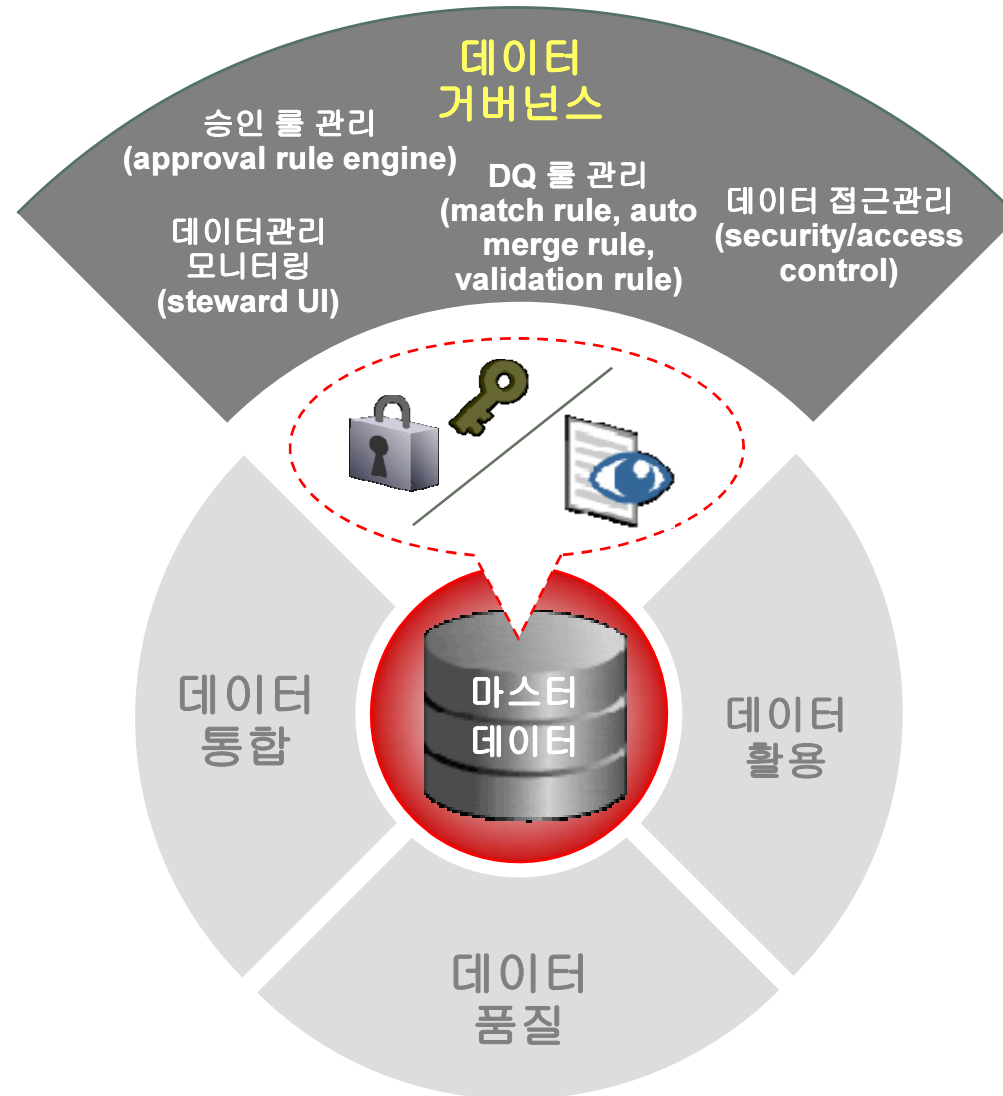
데이터
거버넌스

승인 룰 관리
(approval rule engine)

데이터관리
모니터링
(steward UI)

DQ 룰 관리
(match rule, auto merge rule, validation rule)

데이터 접근관리
(security/access control)

마스터
데이터

데이터
통합

데이터
활용

데이터
품질